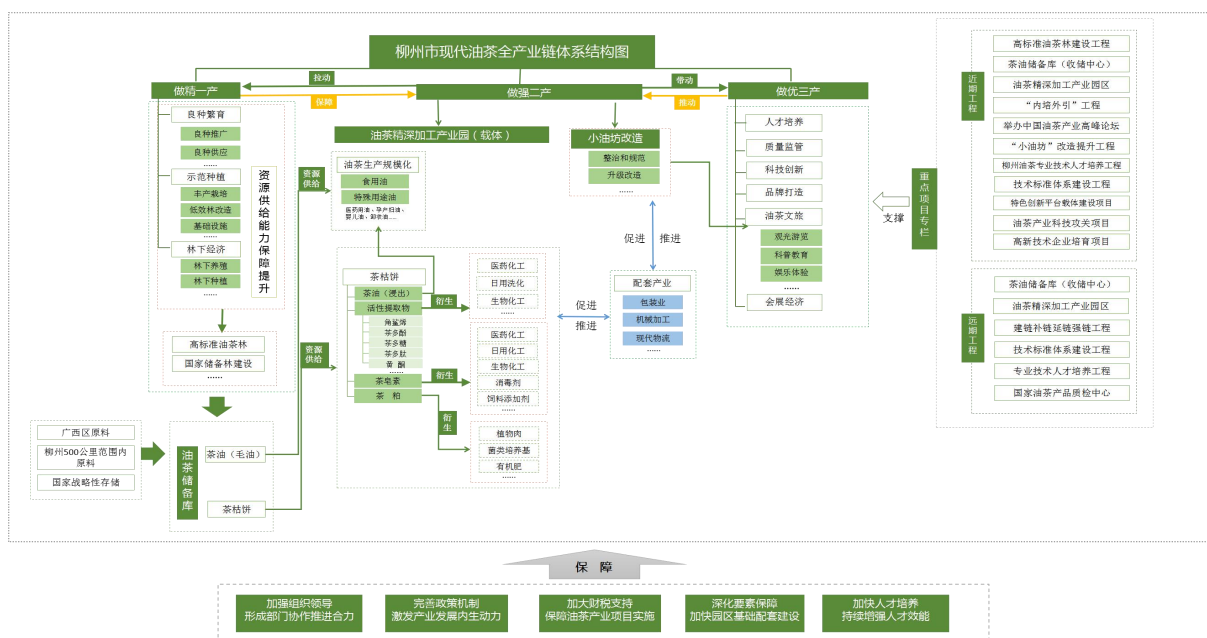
柳州市现代油茶全产业链体系结构图

拉动
带动
保障
推动

做精一产
做强二产
做优三产

良种繁育
良种推广
良种供应
......
示范种植
丰产栽培
低效林改造
基础设施
......
林下经济
林下养殖
林下种植
......

资源供给能力保障提升

高标准油茶林
国家储备林建设
......

资源供给

油茶精深加工产业园（载体）
油茶生产规模化
食用油
特殊用途油
医药用油、孕产妇油、婴儿油、彩妆油......

小油坊改造
整治和规范
升级改造
......

人才培养
质量监管
科技创新
品牌打造
油茶文旅
观光游览
科普教育
娱乐体验
......
会展经济

促进
推进

配套产业
包装业
机械加工
现代物流
......

促进
推进

茶枯饼
茶油（浸出）
活性提取物
角鲨烯
茶多酚
茶多糖
茶多肽
黄酮
......
茶皂素
茶粕

衍生
衍生
衍生

资源供给

医药化工
日用洗化
生物化工
......
医药化工
日用化工
生物化工
消毒剂
饲料添加剂
......
植物肉
菌类培养基
有机肥
......

广西区原料
柳州500公里范围内原料
国家战略性存储

油茶储备库
茶油（毛油）
茶枯饼

重点项目专栏
支撑

近期工程
高标准油茶林建设工程
茶油储备库（收储中心）
油茶精深加工产业园区
“内培外引”工程
举办中国油茶产业高峰论坛
“小油坊”改造提升工程
柳州油茶专业技术人才培养工程
技术标准体系建设工程
特色创新平台载体建设项目
油茶产业科技攻关项目
高新技术企业培育项目

远期工程
茶油储备库（收储中心）
油茶精深加工产业园区
建链补链延链强链工程
技术标准体系建设工程
专业技术人才培养工程
国家油茶产品质检中心

保障

加强组织领导
形成部门协作推进合力
完善政策机制
激发产业发展内生动力
加大财税支持
保障油茶产业项目实施
深化要素保障
加快园区基础配套建设
加快人才培养
持续增强人才效能